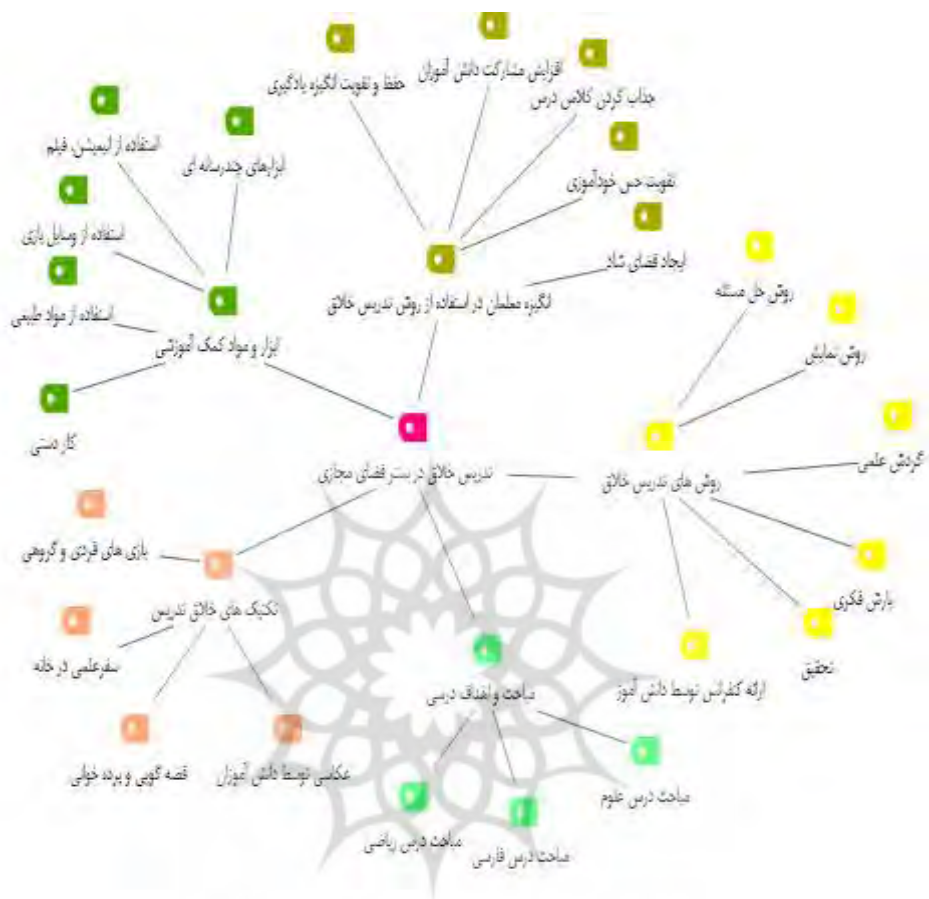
حفظ و تقویت انگیزه یادگیری
افزایش مشارکت دانش آموزان
جذاب کردن کلاس درس
تقویت حس خودآموزی
ایجاد فضای شاد
انگیزه معلمان در استفاده از روش تدریس خلاق
استفاده از انیمیشن، فیلم
ابزارهای چندرسانه ای
استفاده از وسایل بازی
استفاده از مواد طبیعی
ابزار و مواد کمک آموزشی
کار دستی
روش حل مسئله
روش نمایش
گردش علمی
روش های تدریس خلاق
تدریس خلاق در بستر فضای مجازی
بارش فکری
تحقیق
ارائه کنفرانس توسط دانش آموز
بازی های فردی و گروهی
تکنیک های خلاق تدریس
سفرعلمی در خانه
مباحث و اهداف درسی
قصه گویی و پرده خوانی
عکاسی توسط دانش آموزان
مباحث درس علوم
مباحث درس ریاضی
مباحث درس فارسی